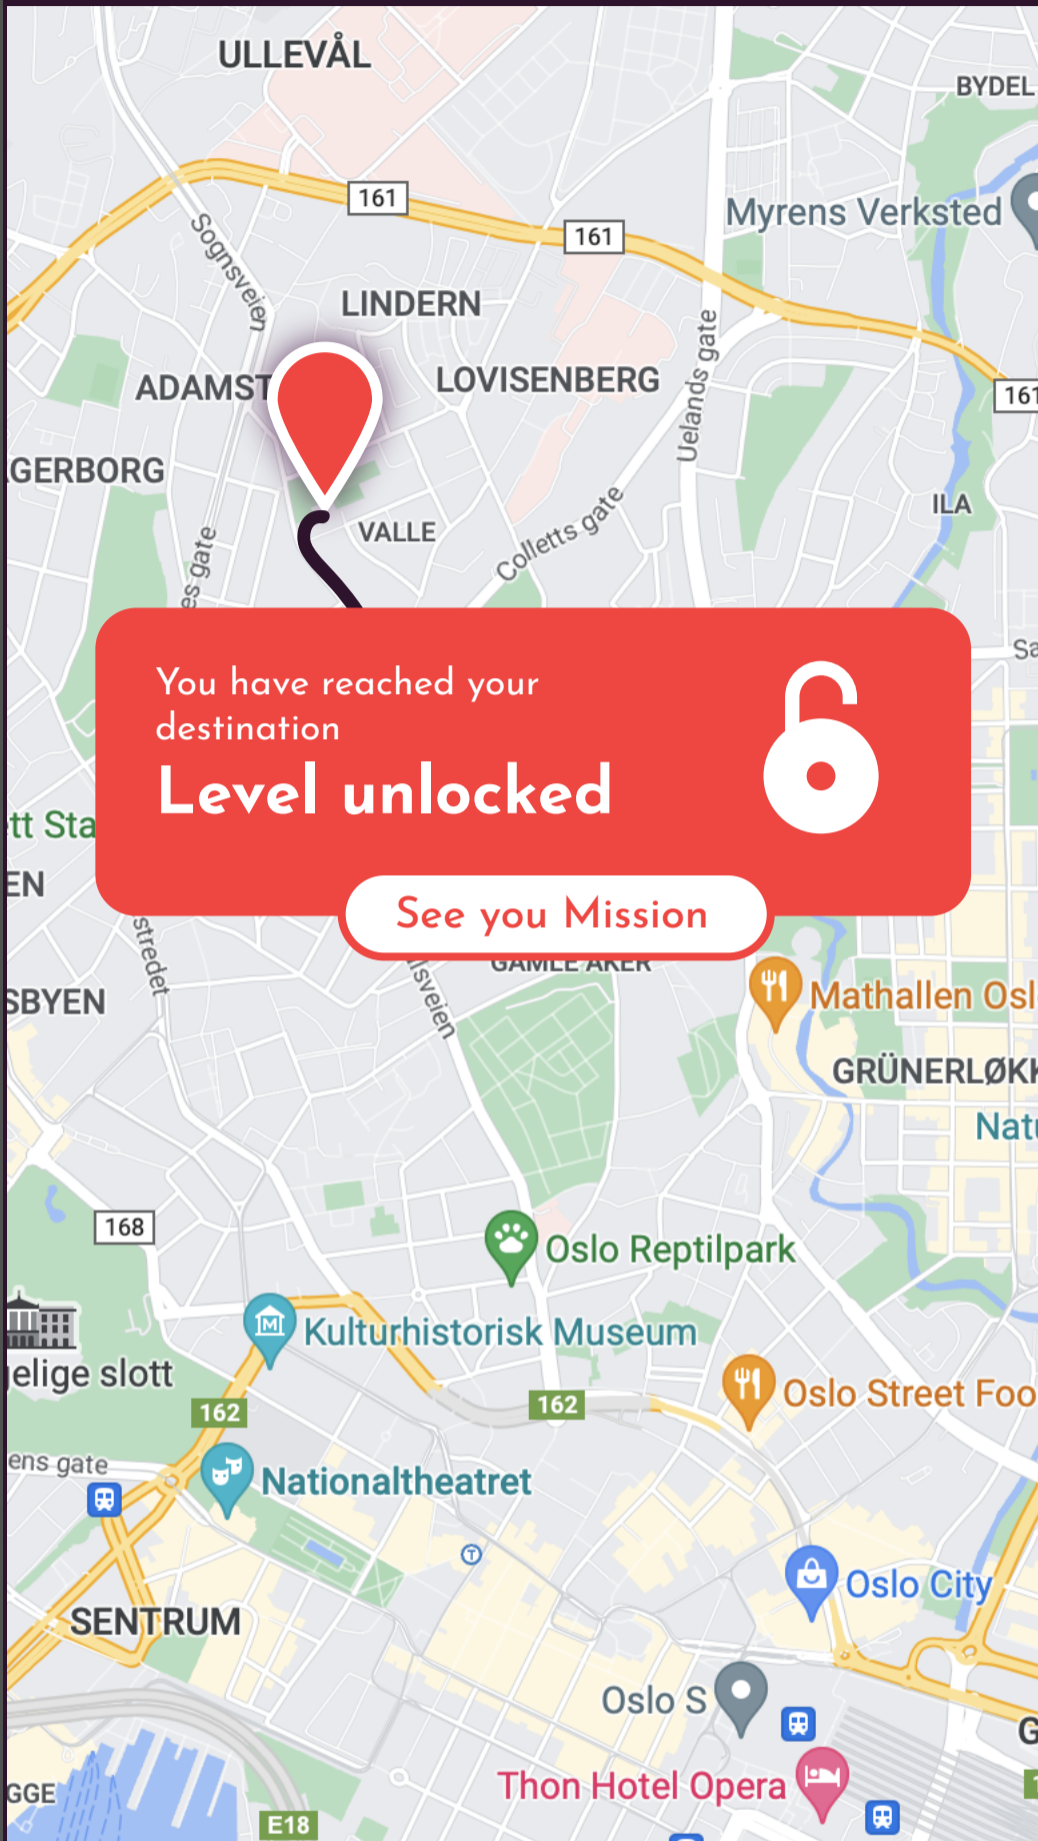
ULLEVÅL
BYDEL
161
161
Myrens Verksted
Sognsveien
LINDERN
ADAMST
LOVISENBERG
Ulelands gate
161
GERBORG
ILA
VALLE
Colletts gate
es gate
Sa

You have reached your destination
Level unlocked

See you Mission

tt Sta
EN
stredet
GAMLE AKER
lsveien
SBYEN
Mathallen Osl
GRÜNERLØKK
Natu
168
Oslo Reptilpark
Kulturhistorisk Museum
elige slott
162
162
Oslo Street Foo
ens gate
Nationaltheatret
Oslo City
SENTRUM
Oslo S
G
GGE
Thon Hotel Opera
E18